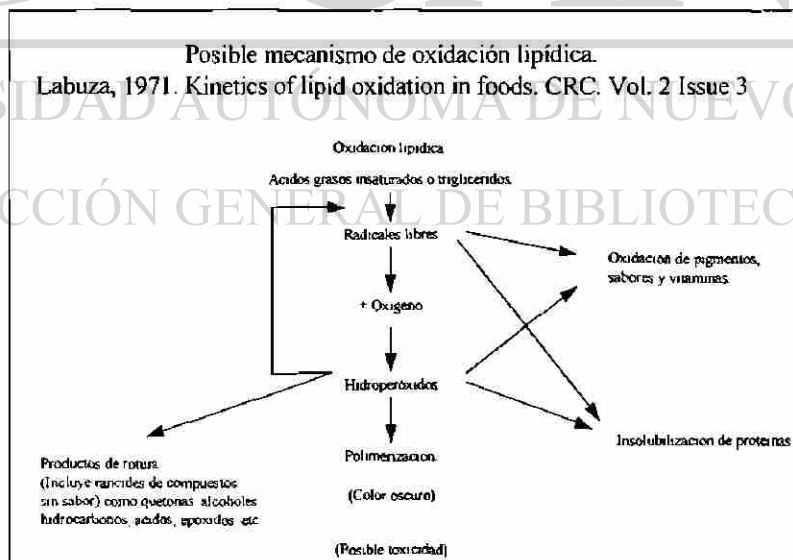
Posible mecanismo de oxidación lipídica.
Labuza, 1971. Kinetics of lipid oxidation in foods. CRC. Vol. 2 Issue 3

SIDAD AUTÓNOMA DE NUEVO

CCIÓN GENERAL DE BIBLIOTEC

Oxidacion lipidica

Acidos grasos insaturados o trigliceridos

Radicales libres

+ Oxigeno

Hidroperóxidos

Polimerizacion

(Color oscuro)

(Posible toxicidad)

Oxidacion de pigmentos, sabores y vitaminas

Insolubilizacion de proteinas

Productos de rotura (Incluye rancides de compuestos sin sabor) como quetonas alcoholes hidrocarbonos, acidos, epoxidos etc